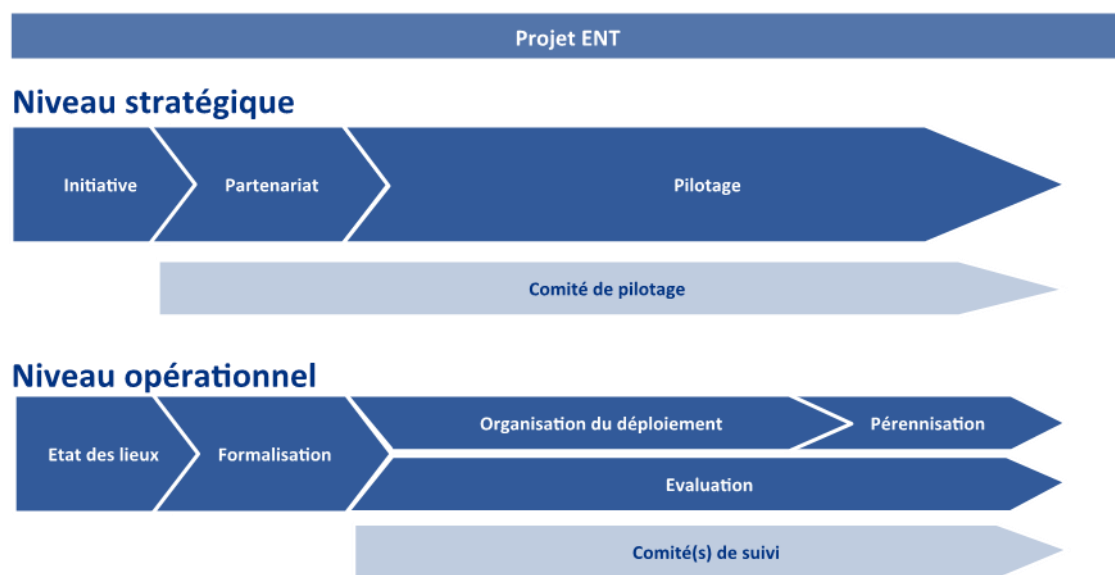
Projet ENT

Niveau stratégique

Initiative

Partenariat

Pilotage

Comité de pilotage

Niveau opérationnel

Etat des lieux

Formalisation

Organisation du déploiement

Pérennisation

Evaluation

Comité(s) de suivi